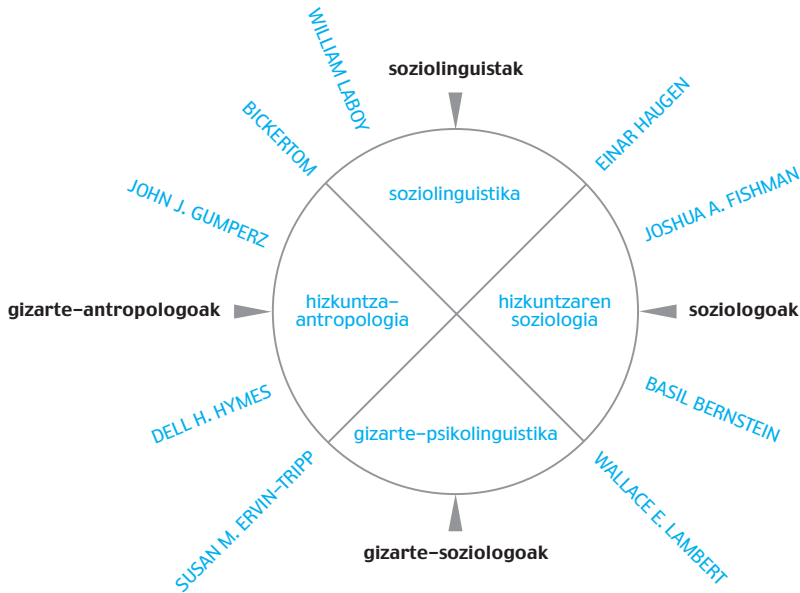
soziolinguistak

WILLIAM LABOY

BICKERTOM

EINAR HAUGEN

soziolinguistika

JOHN J. GUMPERZ

JOSHUA A. FISHMAN

gizarte–antropologoak

hizkuntza–antropologia

hizkuntzaren soziologia

soziologoak

BASIL BERNSTEIN

DELL H. HYMES

gizarte–psikolinguistika

SUSAN M. ERVIN-TRIPP

WALLACE E. LAMBERT

gizarte–soziologoak